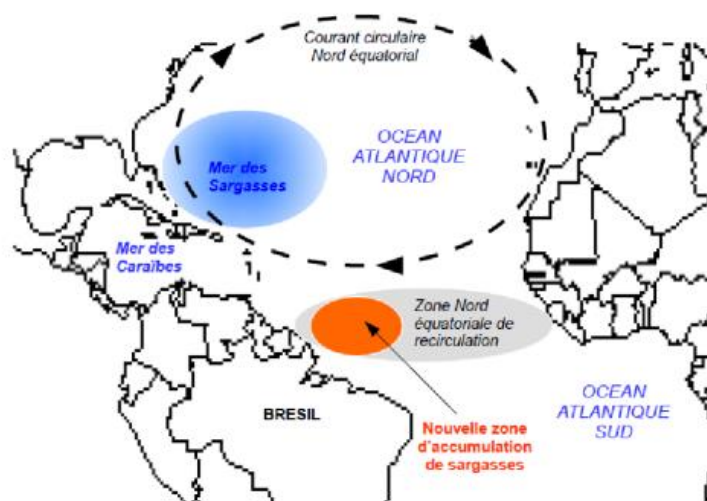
Courant circulaire Nord équatorial

Mer des Sargasses

OCEAN ATLANTIQUE NORD

Mer des Caraïbes

Zone Nord équatoriale de recirculation

BRESIL

Nouvelle zone d'accumulation de sargasses

OCEAN ATLANTIQUE SUD